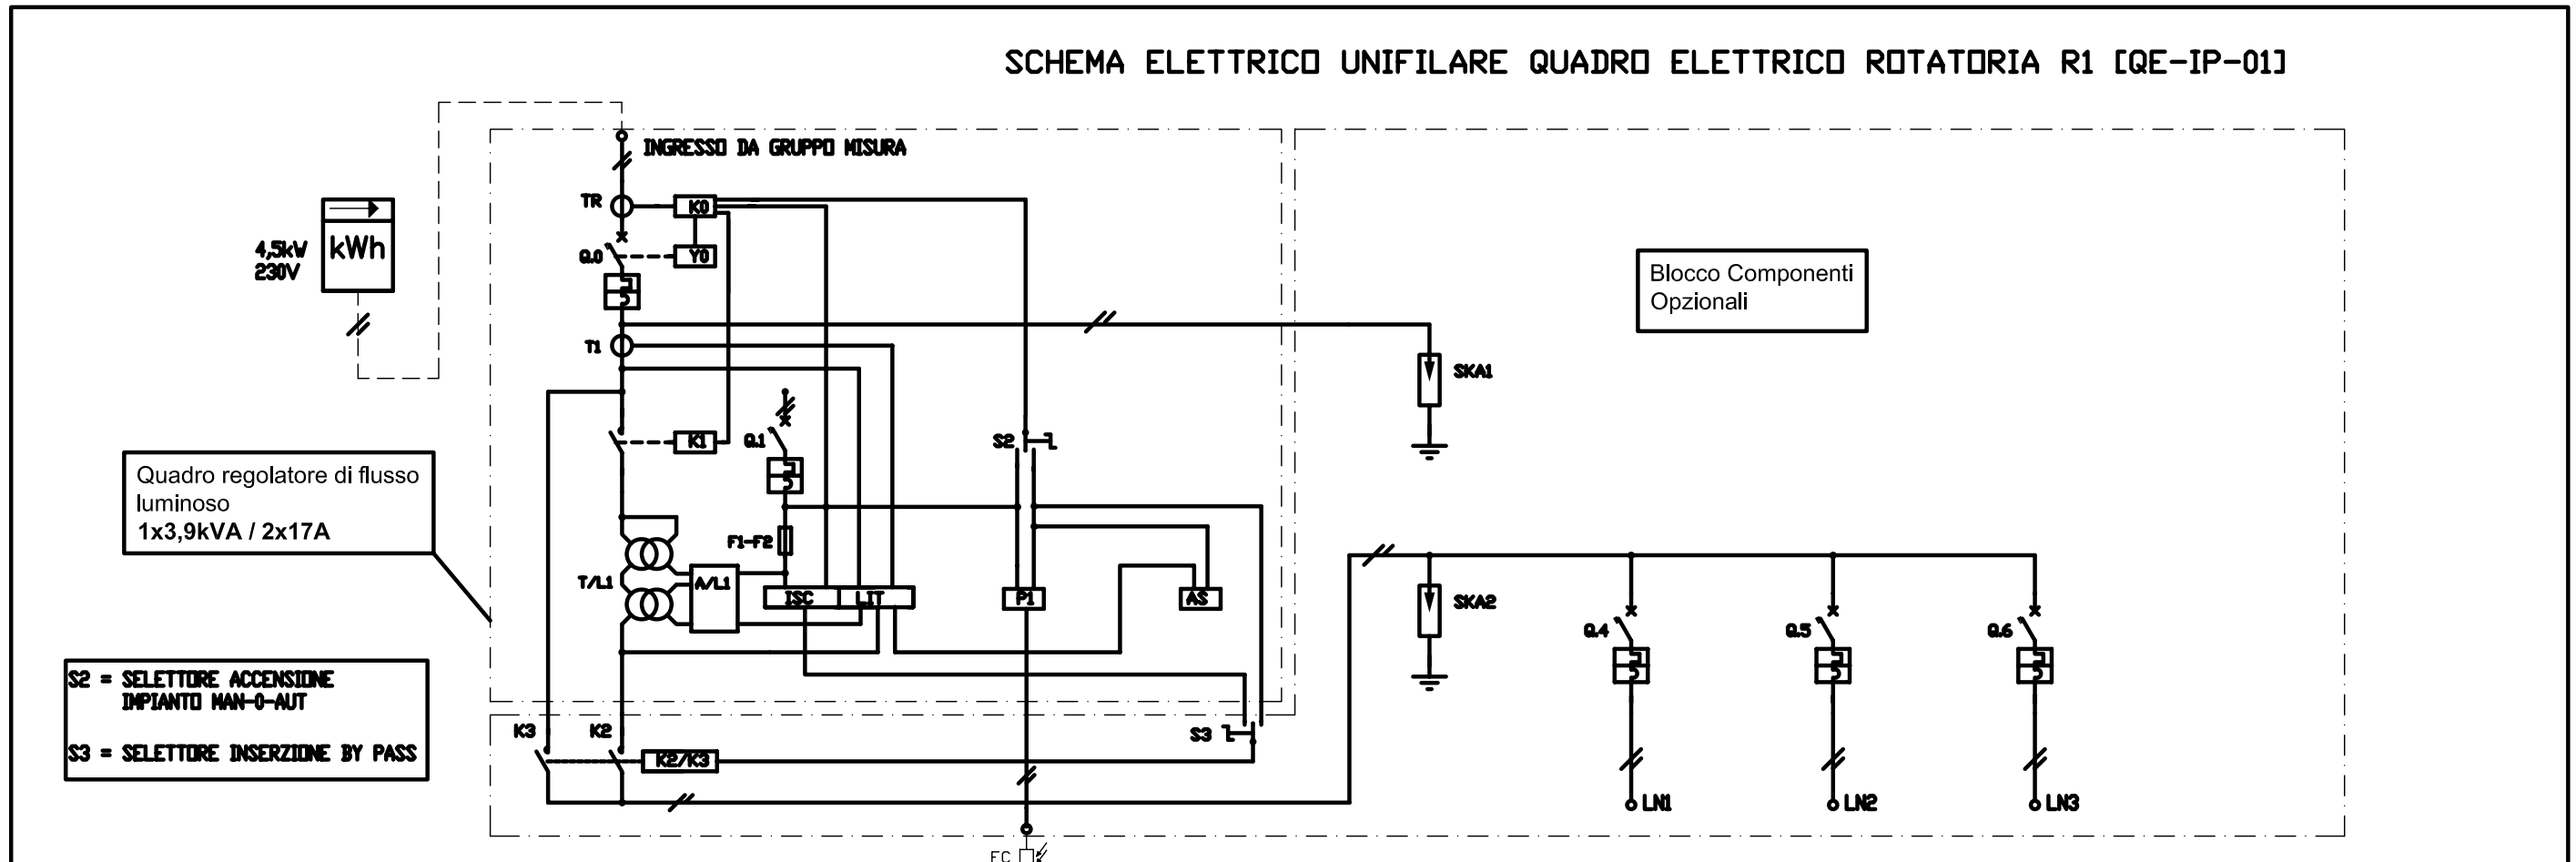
SCHEMA ELETTRICO UNIFILARE QUADRO ELETTRICO ROTATORIA R1 [QE-IP-01]

INGRESSO DA GRUPPO MISURA

4,5kW
230V

kWh

TR

K0

Q.0

Y0

T1

K1

Q.1

S2

SKA1

Blocco Componenti Opzionali

Quadro regolatore di flusso luminoso
1x3,9kVA / 2x17A

F1-F2

T/L1

A/L1

ISC

LIT

P1

AS

SKA2

Q.4

Q.5

Q.6

S2 = SELETTORE ACCENSIONE IMPIANTO MAN-0-AUT

S3 = SELETTORE INSERZIONE BY PASS

K3

K2

K2/K3

S3

LN1

LN2

LN3

FC